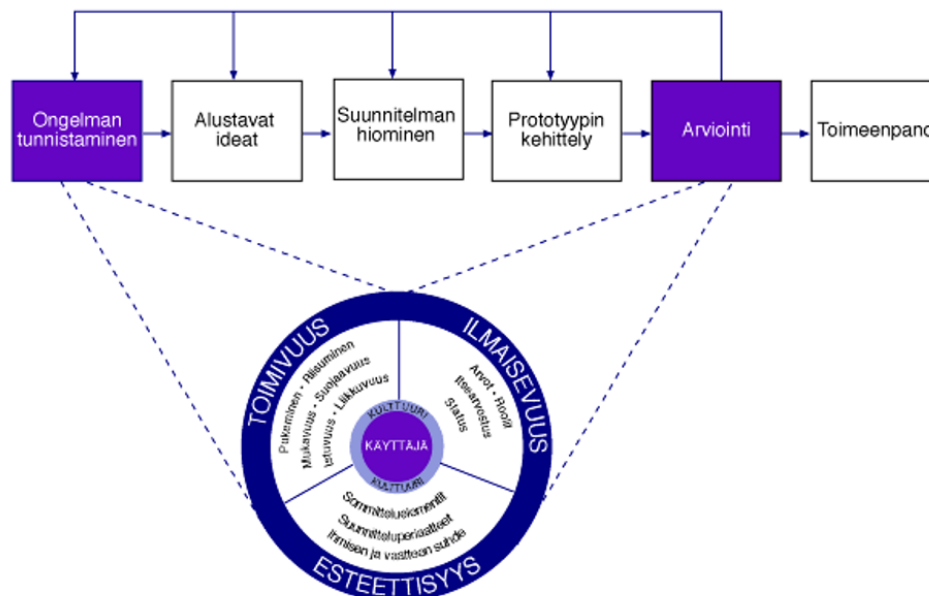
Ongelman tunnistaminen

Alustavat ideat

Suunnitelman hiominen

Prototyypin kehittely

Arviointi

Toimeenpanc

TOIMIVUUS

Pukeminen • Riisuminen
Mukavuus • Suojaavuus
Istuvuus • Liikkuvuus

ILMAISEVUUS

Arvot • Roolit
Itsearvostus
Status

KULTTUURI

KÄYTTÄJÄ

KULTTUURI

Sommittelueksmentit
Suunnitteluperiaatteet
Ihmisen ja vaatteen suhde

ESTEETTISYYS